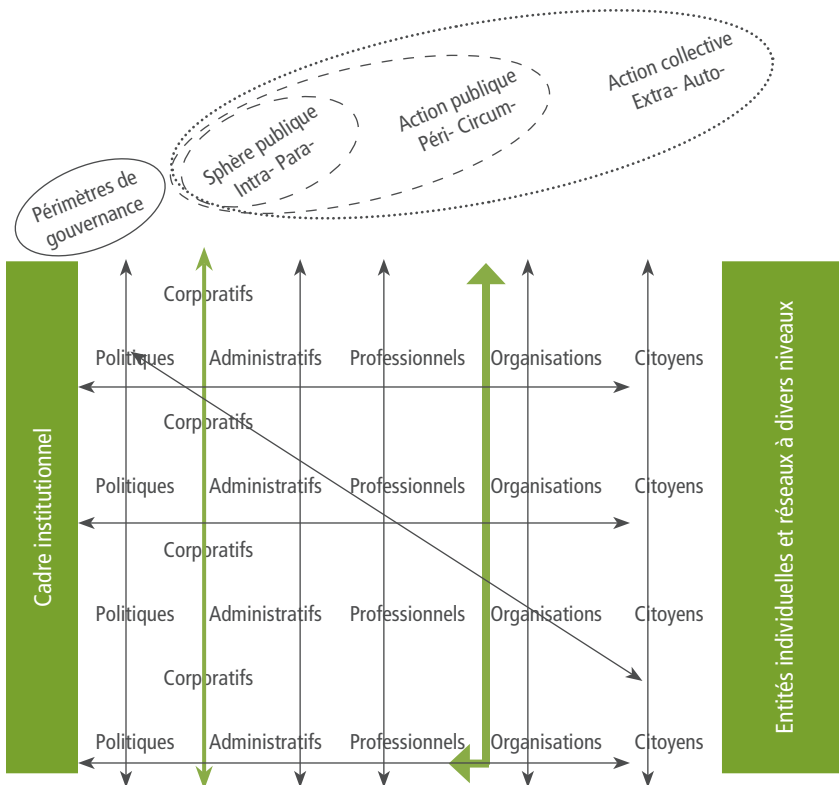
Périmètres de gouvernance

Sphère publique
Intra- Para-

Action publique
Péri- Circum-

Action collective
Extra- Auto-

Cadre institutionnel

Corporatifs

Politiques Administratifs Professionnels Organisations Citoyens

Corporatifs

Politiques Administratifs Professionnels Organisations Citoyens

Corporatifs

Politiques Administratifs Professionnels Organisations Citoyens

Corporatifs

Politiques Administratifs Professionnels Organisations Citoyens

Entités individuelles et réseaux à divers niveaux